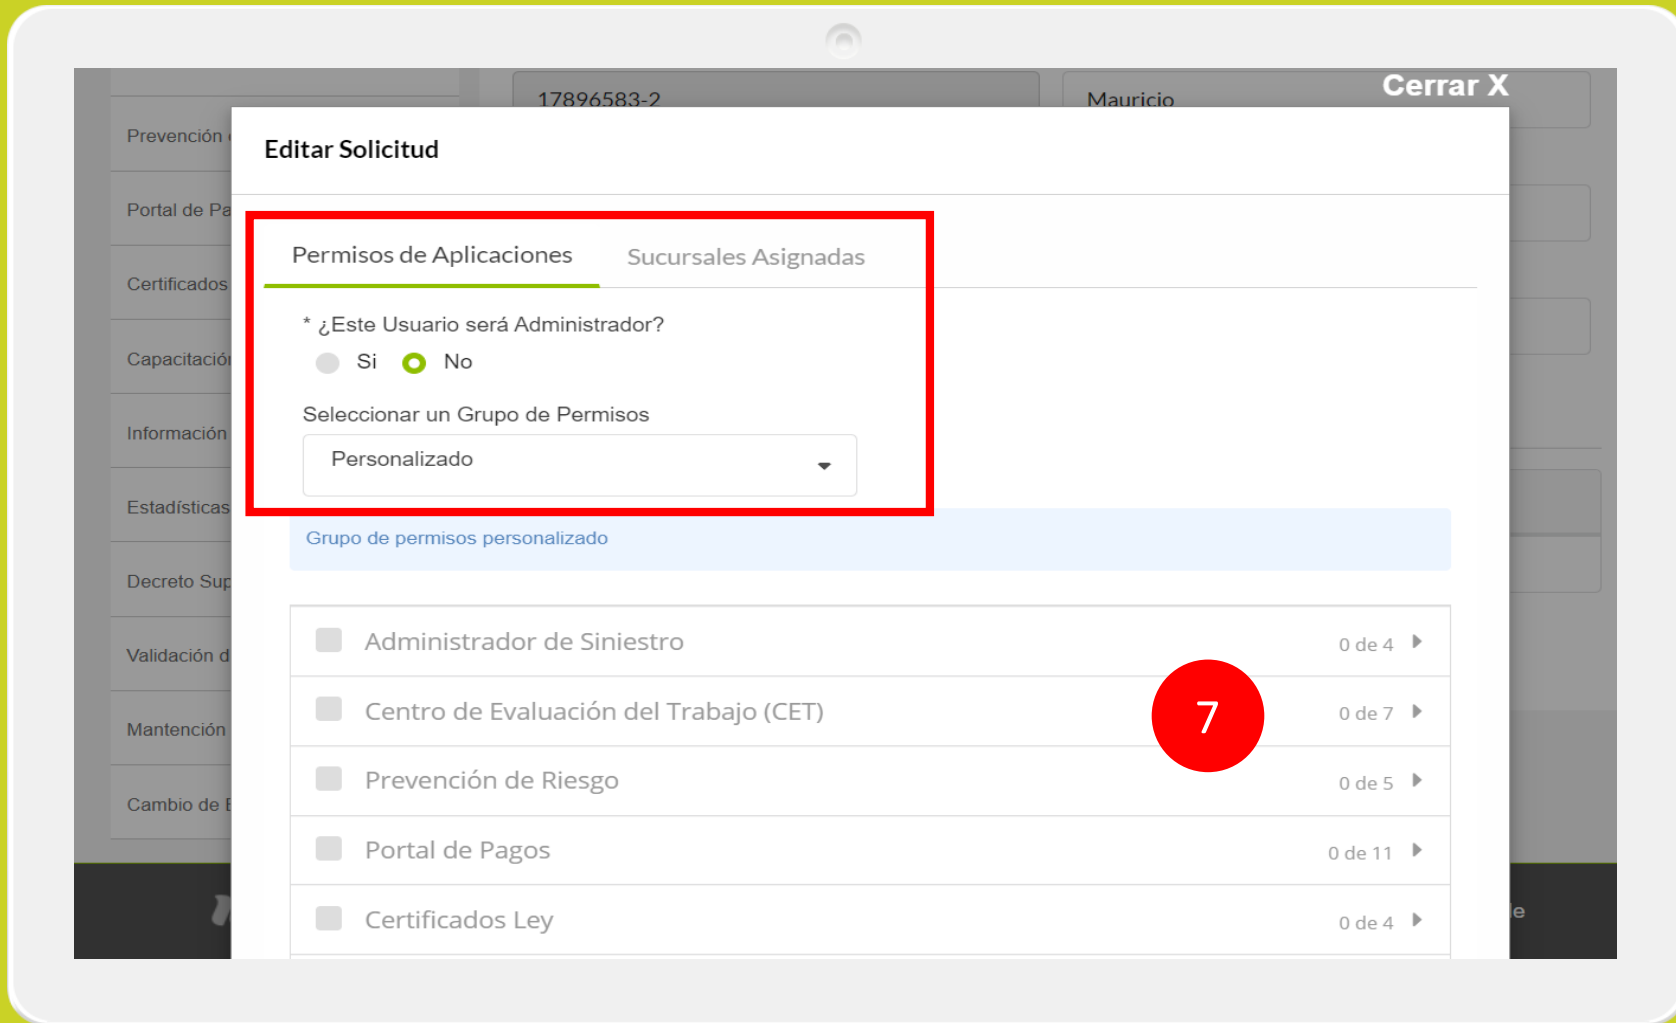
Prevención

Portal de Pa

Certificados

Capacitación

Información

Estadísticas

Decreto Sup

Validación d

Mantención

Cambio de E

17896583-2

Mauricio

Cerrar X

Editar Solicitud

Permisos de Aplicaciones

Sucursales Asignadas

* ¿Este Usuario será Administrador?

Si No

Seleccionar un Grupo de Permisos

Personalizado

Grupo de permisos personalizado

Administrador de Siniestro 0 de 4

Centro de Evaluación del Trabajo (CET) 0 de 7

7

Prevención de Riesgo 0 de 5

Portal de Pagos 0 de 11

Certificados Ley 0 de 4